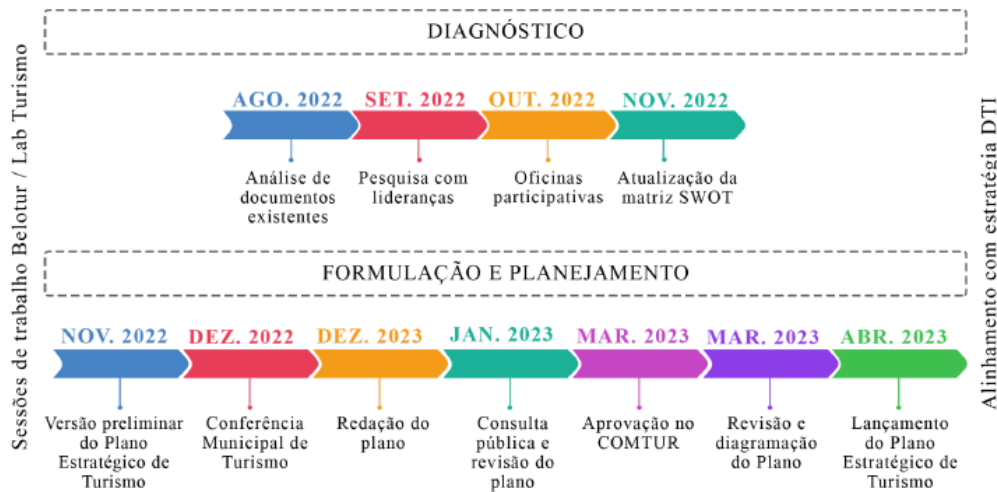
Sessões de trabalho Belotur / Lab Turismo

DIAGNÓSTICO

AGO. 2022
Análise de documentos existentes

SET. 2022
Pesquisa com lideranças

OUT. 2022
Oficinas participativas

NOV. 2022
Atualização da matriz SWOT

FORMULAÇÃO E PLANEJAMENTO

NOV. 2022
Versão preliminar do Plano Estratégico de Turismo

DEZ. 2022
Conferência Municipal de Turismo

DEZ. 2023
Redação do plano

JAN. 2023
Consulta pública e revisão do plano

MAR. 2023
Aprovação no COMTUR

MAR. 2023
Revisão e diagramação do Plano

ABR. 2023
Lançamento do Plano Estratégico de Turismo

Alinhamento com estratégia DTI